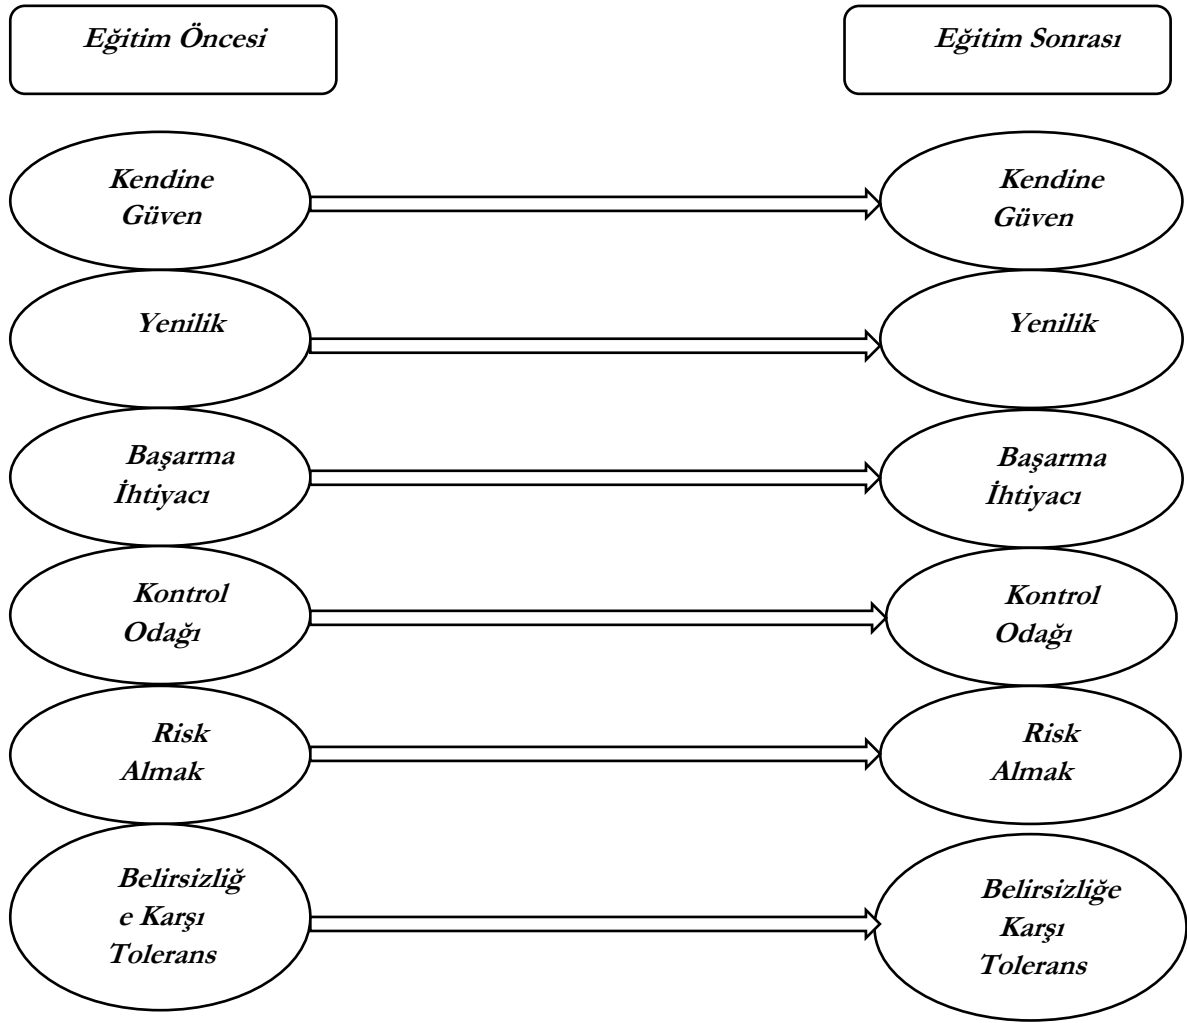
Eğitim Öncesi

Eğitim Sonrası

Kendine Güven

Kendine Güven

Yenilik

Yenilik

Başarma İhtiyacı

Başarma İhtiyacı

Kontrol Odağı

Kontrol Odağı

Risk Almak

Risk Almak

Belirsizliğ e Karşı Tolerans

Belirsizliğe Karşı Tolerans